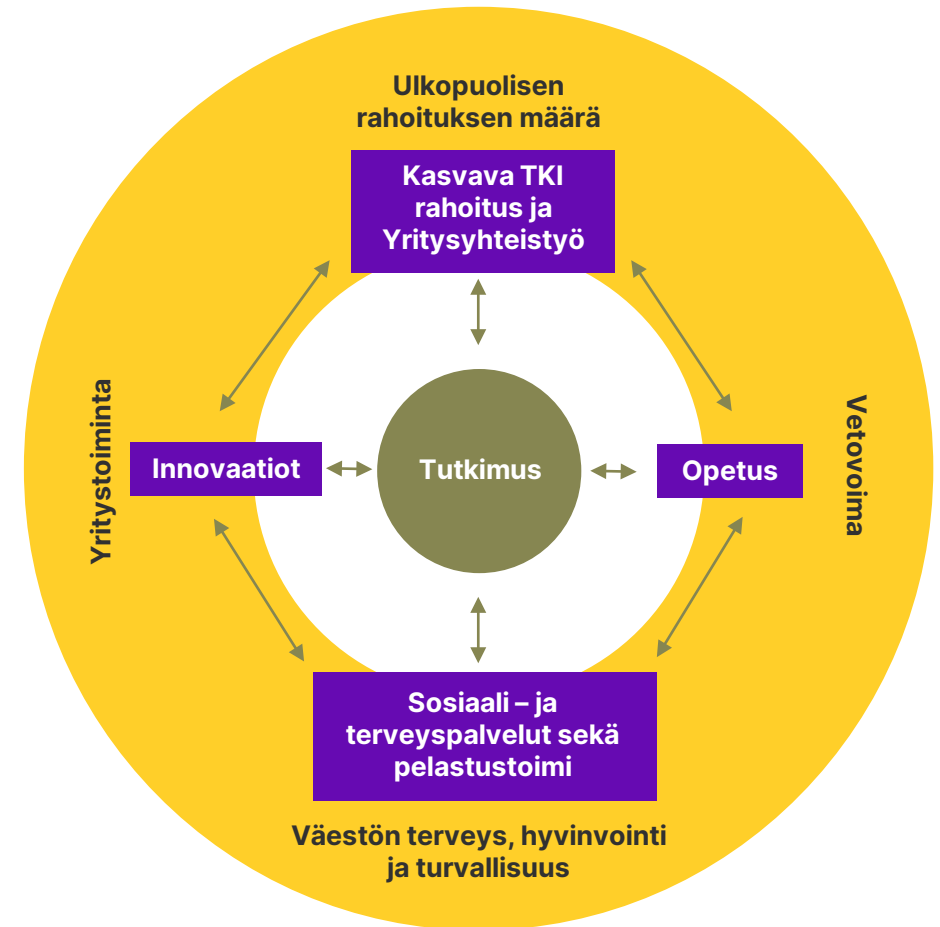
Ulkopuolisen rahoituksen määrä

Kasvava TKI rahoitus ja Yritysyhteistyö

Yritystoiminta

Innovaatiot

Tutkimus

Opetus

Vetovoima

Sosiaali – ja terveyspalvelut sekä pelastustoimi

Väestön terveys, hyvinvointi ja turvallisuus